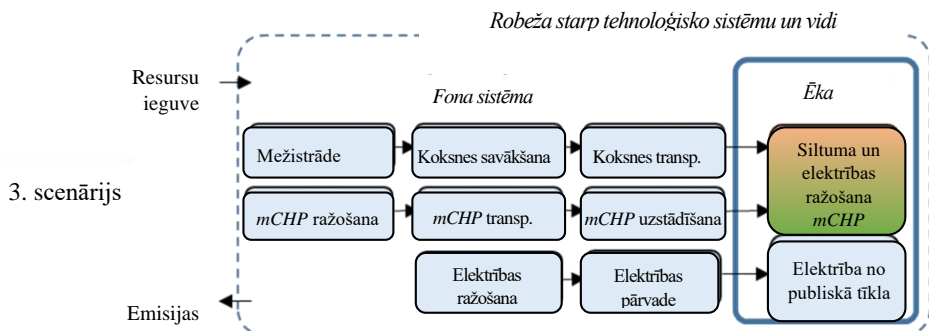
Robeža starp tehnoloģisko sistēmu un vidi

Resursu ieguve

Fona sistēma

Ēka

3. scenārijs

Mežistrāde

Koksnes savākšana

Koksnes transp.

Siltuma un elektrības ražošana *mCHP*

*mCHP* ražošana

*mCHP* transp.

*mCHP* uzstādīšana

Elektrības ražošana

Elektrības pārvade

Elektrība no publiskā tīkla

Emisijas